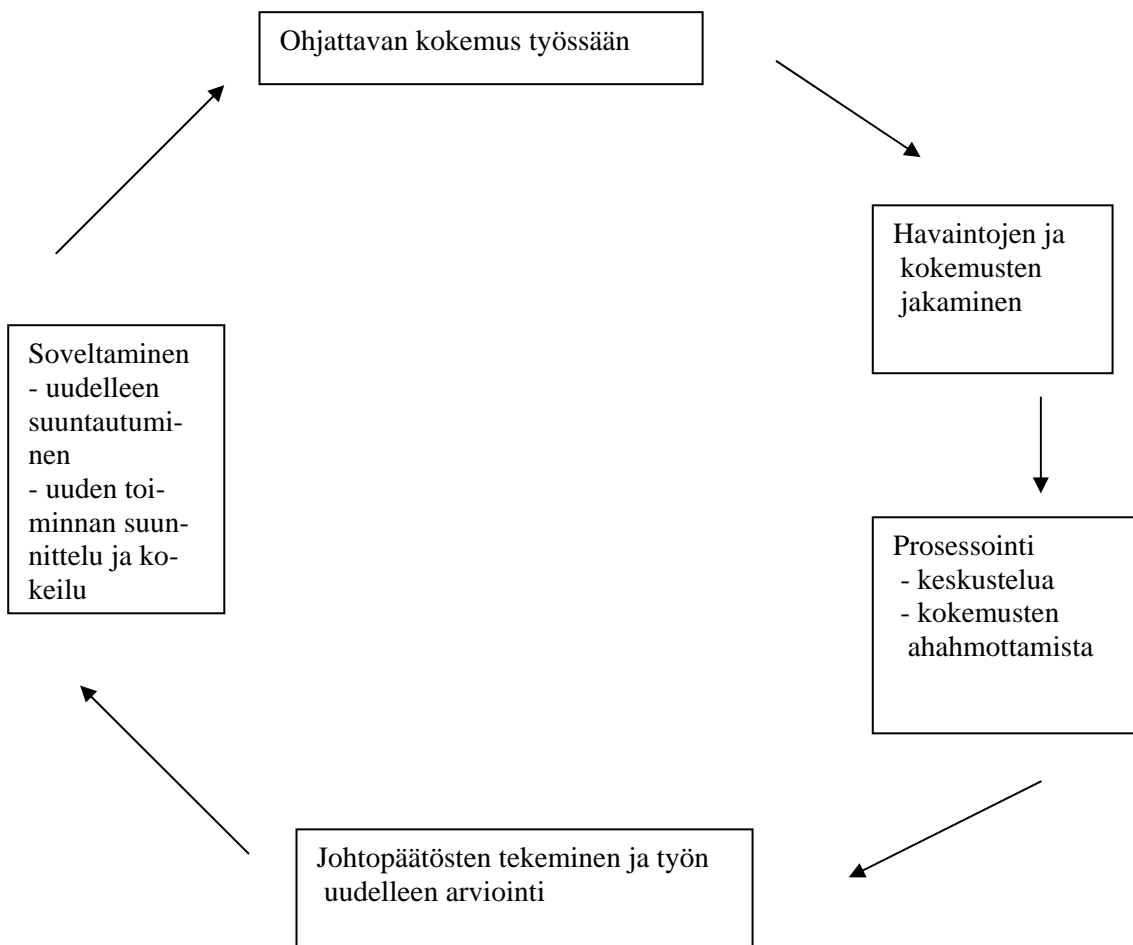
Ohjattavan kokemus työssään

Havaintojen ja kokemusten jakaminen

Prosessointi
- keskustelua
- kokemusten ahahmottamista

Johtopäätösten tekeminen ja työn uudelleen arviointi

Soveltaminen
- uudelleen suuntautuminen
- uuden toiminnan suunnittelu ja kokeilu